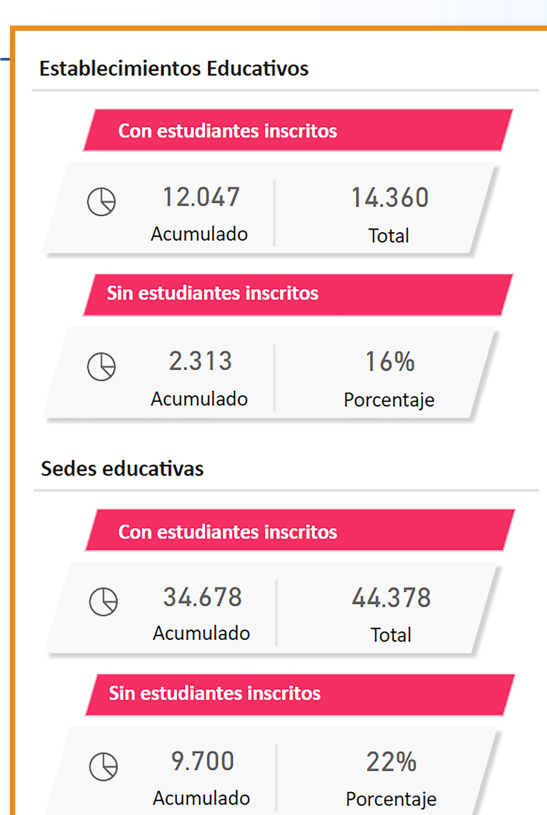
Establecimientos Educativos

Con estudiantes inscritos

12.047
Acumulado

14.360
Total

Sin estudiantes inscritos

2.313
Acumulado

16%
Porcentaje

Sedes educativas

Con estudiantes inscritos

34.678
Acumulado

44.378
Total

Sin estudiantes inscritos

9.700
Acumulado

22%
Porcentaje